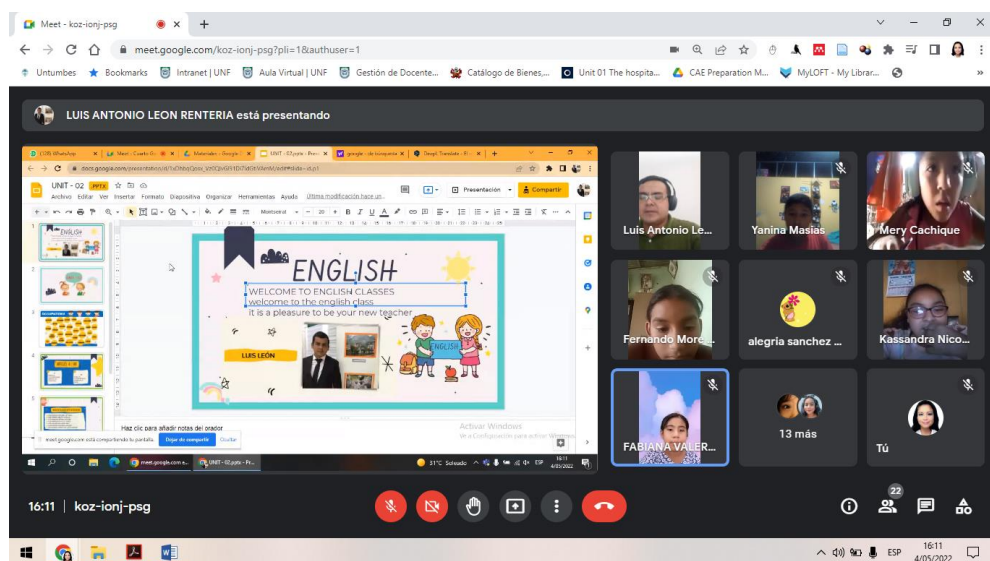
Meet - koz-ionj-psg

meet.google.com/koz-ionj-psg?pli=1&authuser=1

Untumbes Bookmarks Intranet | UNF Aula Virtual | UNF Gestión de Docente... Catálogo de Bienes,... Unit 01 The hospita... CAE Preparation M... MyLOFT - My Librar...

LUIS ANTONIO LEON RENTERIA está presentando

UNIT - 02 PPTX
Archivo Editar Ver Insertar Formato Diapositiva Organizar Herramientas Ayuda Última modificación hace un...
Presentación Compartir

ENGLISH
WELCOME TO ENGLISH CLASSES
welcome to the english class
it is a pleasure to be your new teacher
LUIS LEÓN
ENGLISH

Haz clic para añadir notas del orador
meet.google.com está compartiendo tu pantalla. Dejar de compartir Ocultar
Activar Windows
Ve a Configuración para activar Windows.
31°C Soleado ESP 16:11 4/05/2022

Luis Antonio Le...
Yanina Masias
Mery Cachique
Fernando Morc...
alegria sanchez ...
Kassandra Nico...
FABIANA VALER...
13 más
Tú

16:11 | koz-ionj-psg

22

ESP 16:11 4/05/2022